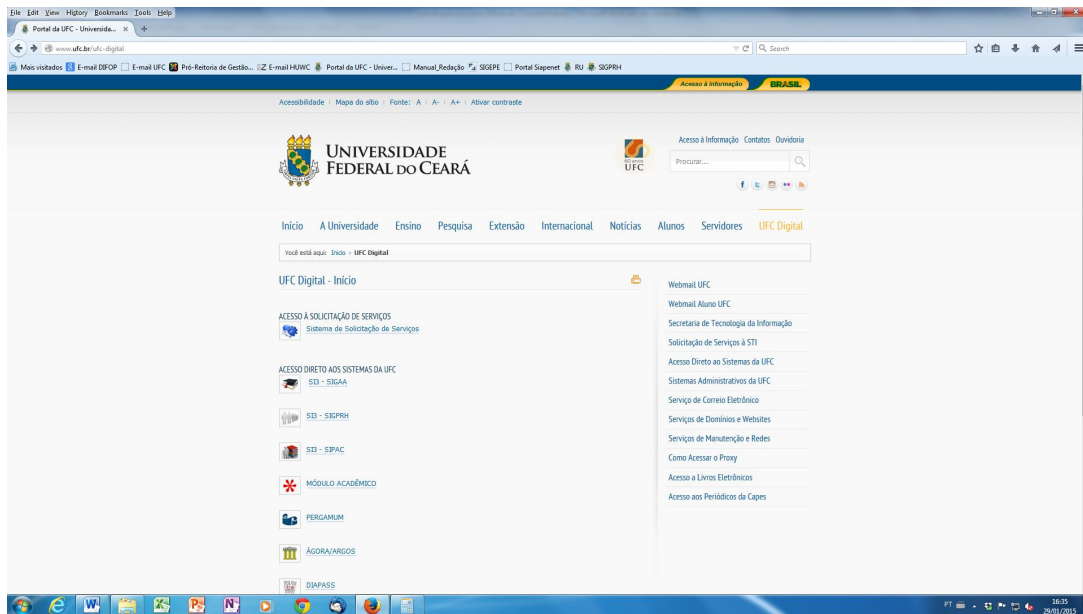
File Edit View History Bookmarks Tools Help

Portal da UFC - Universida... ×

www.ufc.br/ufc-digital

Search

Mais visitados E-mail DIFOP E-mail UFC Pró-Reitoria de Gestão... E-mail HUWC Portal da UFC - Univer... Manual_Redação SIGEPE Portal Siapenet RU SIGPRH

Acesso à informação BRASIL

Acessibilidade | Mapa do sítio | Fonte: A | A- | A+ | Ativar contraste

UNIVERSIDADE FEDERAL DO CEARÁ

60 anos UFC

Acesso à Informação Contatos Ouvidoria

Procurar...

Início A Universidade Ensino Pesquisa Extensão Internacional Notícias Alunos Servidores UFC Digital

Você está aqui: Início › UFC Digital

UFC Digital - Início

ACESSO À SOLICITAÇÃO DE SERVIÇOS
Sistema de Solicitação de Serviços

ACESSO DIRETO AOS SISTEMAS DA UFC
SI3 - SIGAA
SI3 - SIGPRH
SI3 - SIPAC
MÓDULO ACADÊMICO
PERGAMUM
ÁGORA/ARGOS
DIAPASS

Webmail UFC
Webmail Aluno UFC
Secretaria de Tecnologia da Informação
Solicitação de Serviços à STI
Acesso Direto ao Sistemas da UFC
Sistemas Administrativos da UFC
Serviço de Correio Eletrônico
Serviços de Domínios e Websites
Serviços de Manutenção e Redes
Como Acessar o Proxy
Acesso a Livros Eletrônicos
Acesso aos Periódicos da Capes

PT 16:35 29/01/2015